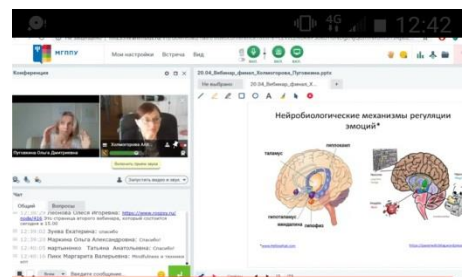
12:42

МГППУ

Мои настройки Встреча Вид

Конференция

20.04_Вебинар_финал_Холмогорова_Путивкина.pptx

Не выбрано

Путивкина Ольга Дмитриевна

Холмогорова Алл

Включить право звука

Запустить видео и звук

Чат

Общий Вопросы

Леонова Олеся Игоревна: https://www.corpsy.ru/ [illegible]

12:38:28 Зуева Екатерина: спасибо!

12:39:02 Маркина Ольга Александровна: Спасибо!

12:40:02 мартыненко Татьяна Анатольевна: Спасибо

12:40:18 Пинк Маргарита Валерьевна: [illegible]

Всем Введите сообщение

Нейробиологические механизмы регуляции эмоций*

таламус

гипоталамус

миндалина

гиппокамп